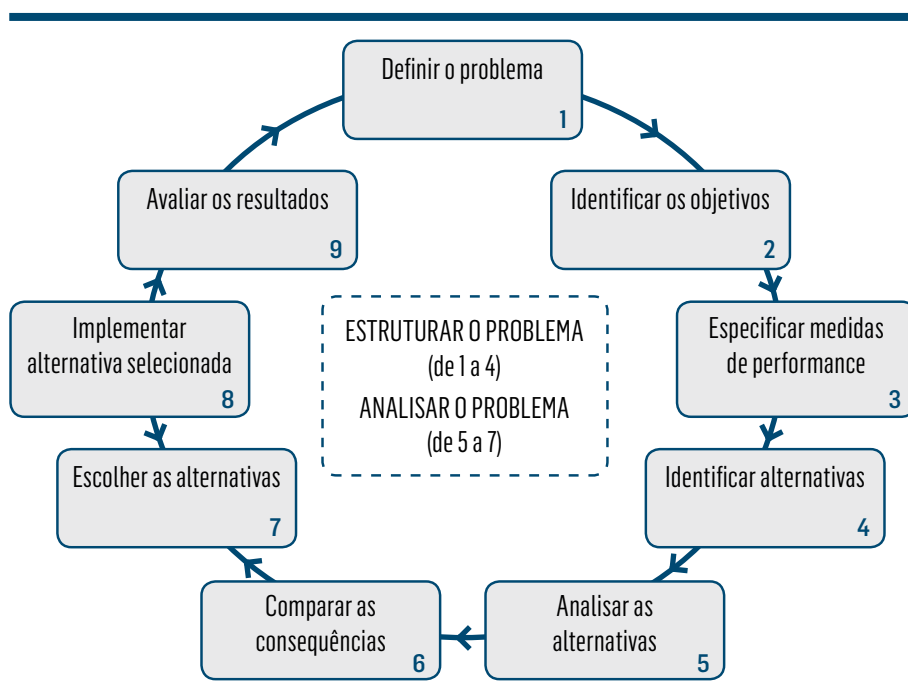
Definir o problema
1

Identificar os objetivos
2

Especificar medidas de performance
3

Identificar alternativas
4

Analisar as alternativas
5

Comparar as consequências
6

Escolher as alternativas
7

Implementar alternativa selecionada
8

Avaliar os resultados
9

ESTRUTURAR O PROBLEMA
(de 1 a 4)
ANALISAR O PROBLEMA
(de 5 a 7)